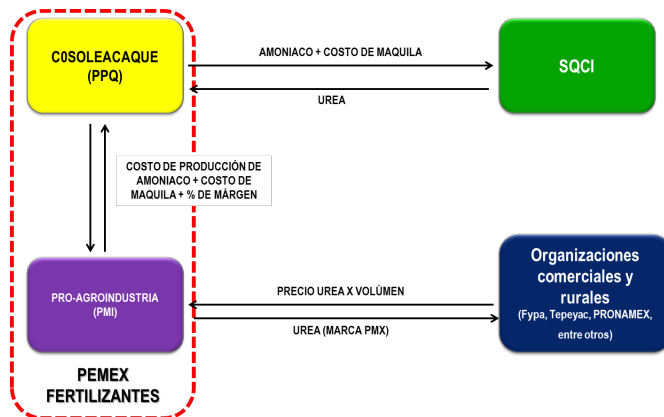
C0SOLEACAQUE
(PPQ)

AMONIACO + COSTO DE MAQUILA

SQCI

UREA

COSTO DE PRODUCCIÓN DE AMONIACO + COSTO DE MAQUILA + % DE MÁRGEN

PRO-AGROINDUSTRIA
(PMI)

PRECIO UREA X VOLÚMEN

UREA (MARCA PMX)

Organizaciones comerciales y rurales
(Fypa, Tepeyac, PRONAMEX, entre otros)

PEMEX
FERTILIZANTES